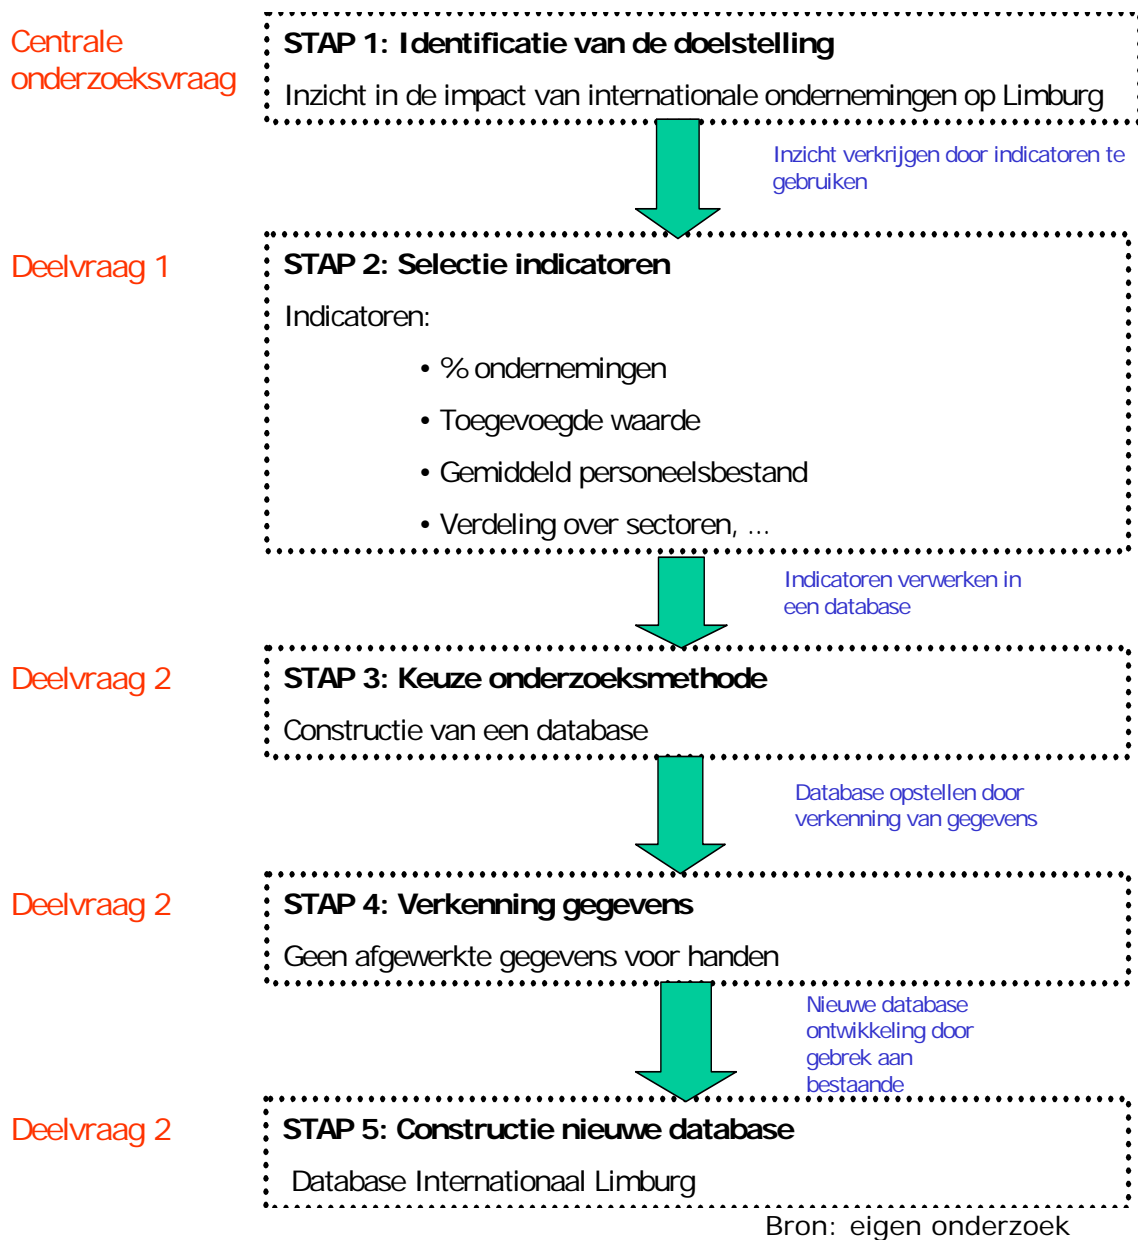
Centrale onderzoeksvraag

STAP 1: Identificatie van de doelstelling

Inzicht in de impact van internationale ondernemingen op Limburg

Inzicht verkrijgen door indicatoren te gebruiken

Deelvraag 1

STAP 2: Selectie indicatoren

Indicatoren:

• % ondernemingen

• Toegevoegde waarde

• Gemiddeld personeelsbestand

• Verdeling over sectoren, ...

Indicatoren verwerken in een database

Deelvraag 2

STAP 3: Keuze onderzoeksmethode

Constructie van een database

Database opstellen door verkenning van gegevens

Deelvraag 2

STAP 4: Verkenning gegevens

Geen afgewerkte gegevens voor handen

Nieuwe database ontwikkeling door gebrek aan bestaande

Deelvraag 2

STAP 5: Constructie nieuwe database

Database Internationaal Limburg

Bron: eigen onderzoek